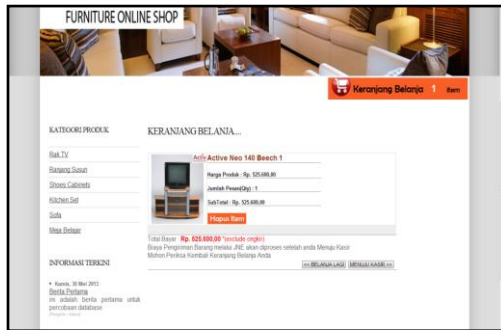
FURNITURE ONLINE SHOP

Keranjang Belanja 1 item

KATEGORI PRODUK

Rak TV

Ranjang Susun

Shoes Cabinets

Kitchen Set

Sofa

Meja Belajar

INFORMASI TERKINI

Kamis, 30 Mei 2013
Berita Pertama
ini adalah berita pertama untuk percobaan database
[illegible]

KERANJANG BELANJA...

Active Neo 140 Beech 1

Harga Produk : Rp. 525.000,00

Jumlah Pesan(Qty) : 1

SubTotal : Rp. 525.000,00

Hapus Item

Total Bayar Rp. 525.000,00 *(exclude ongkir)
Biaya Pengiriman Barang melalui JNE akan diproses setelah anda Menuju Kasir
Mohon Periksa Kembali Keranjang Belanja Anda

<< BELANJA LAGI MENUJU KASIR >>